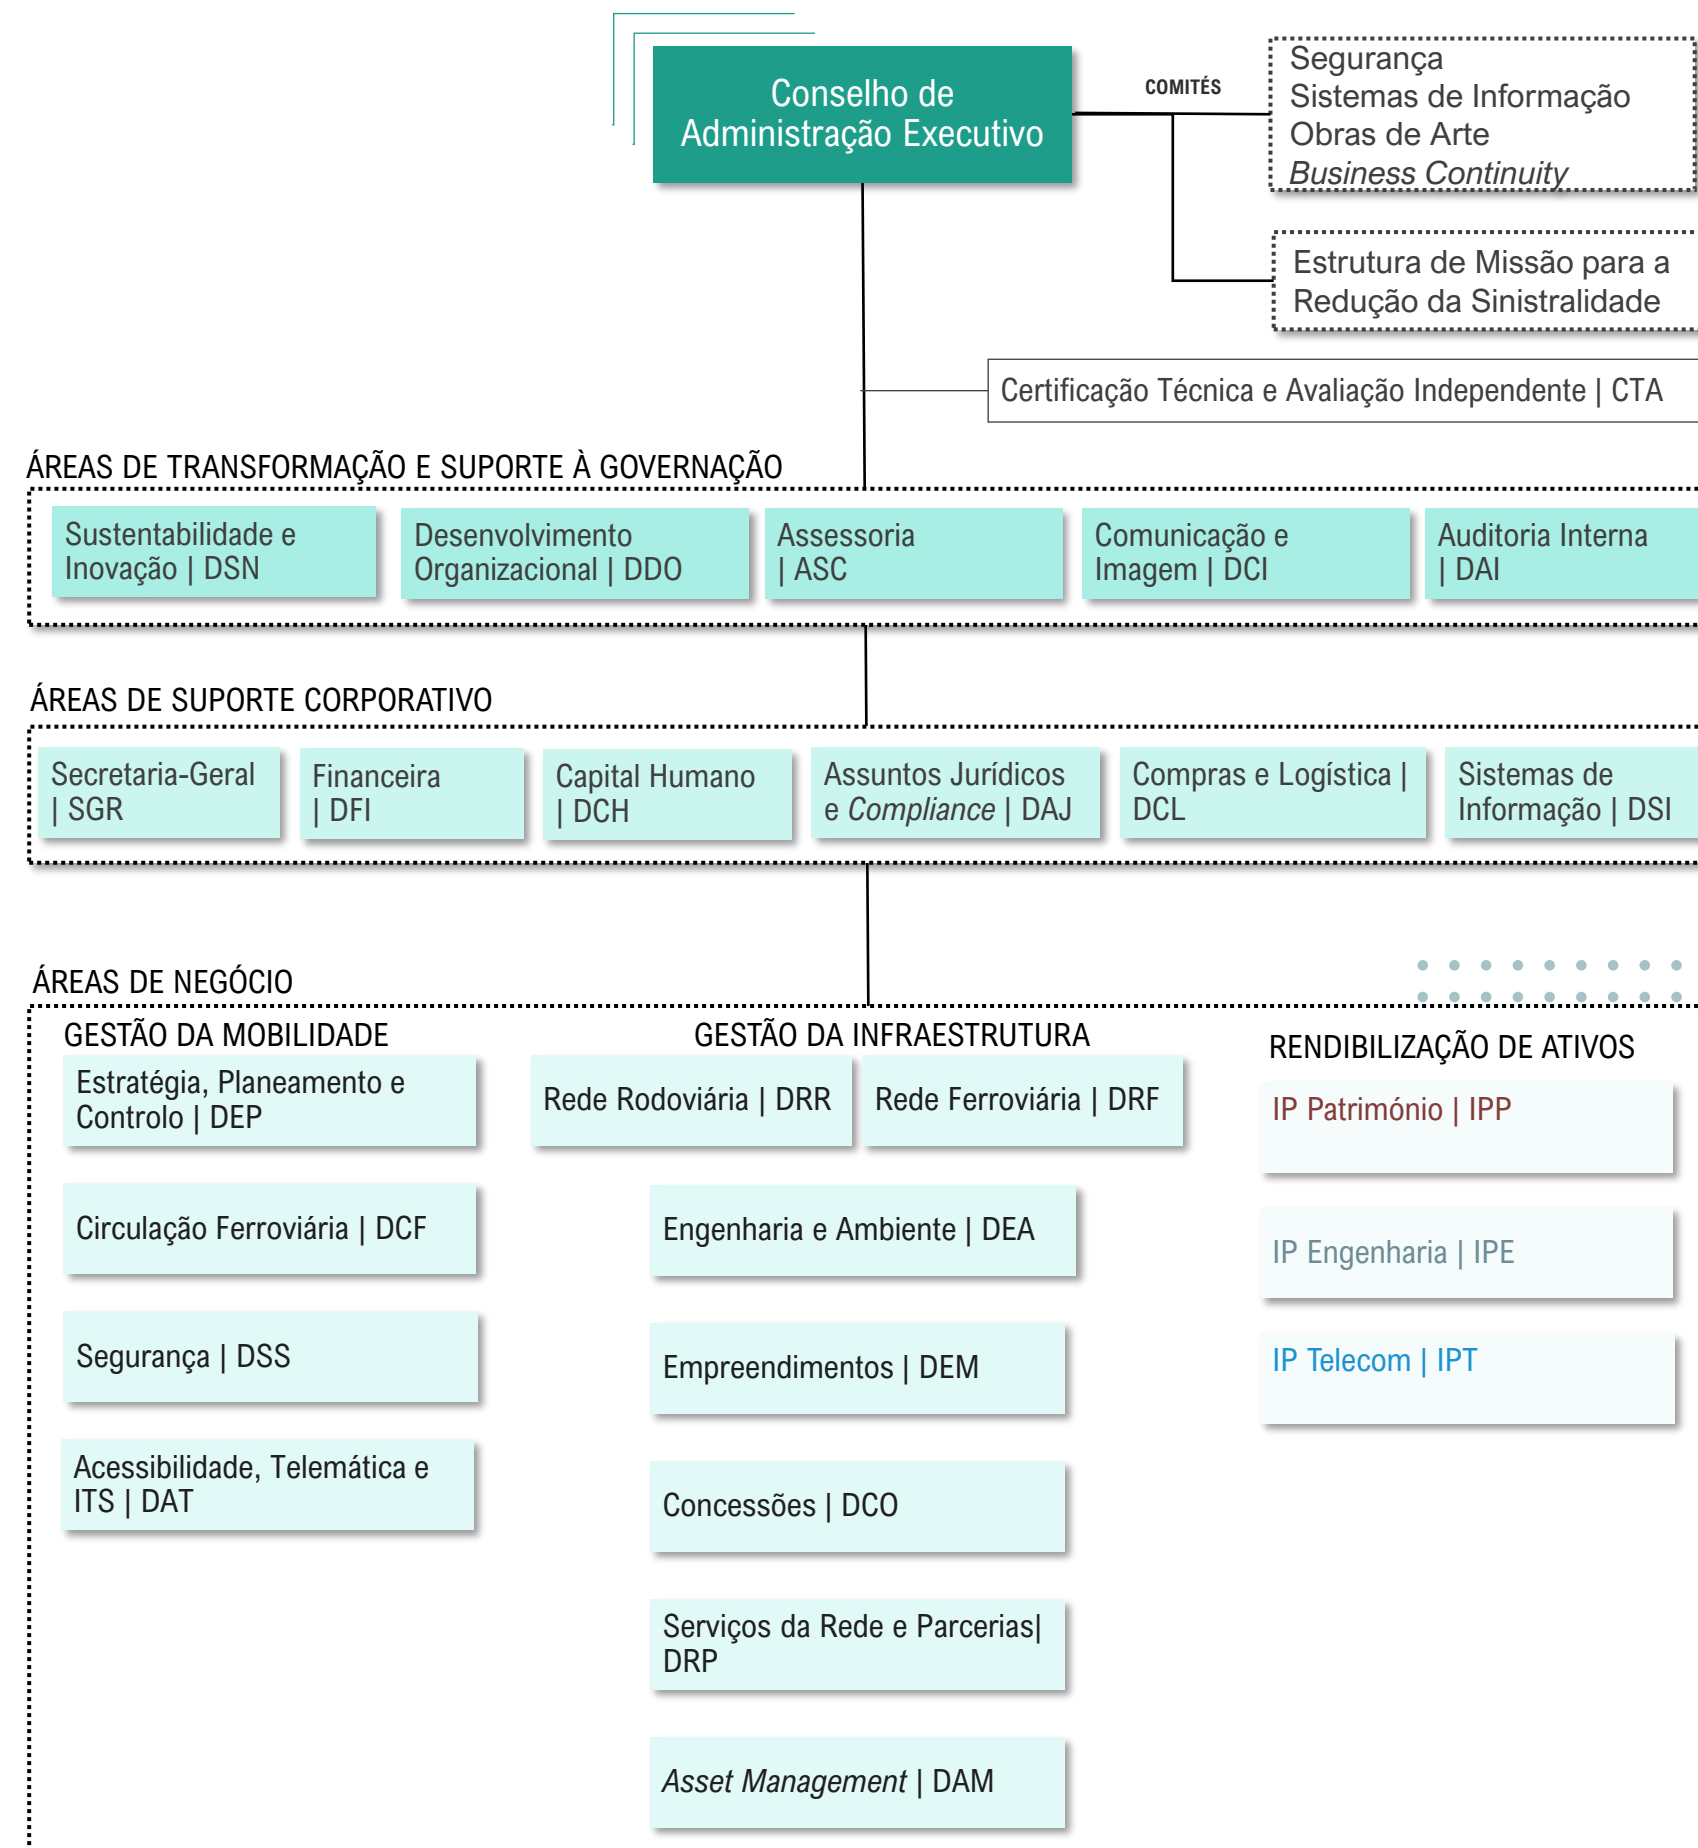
Conselho de Administração Executivo

COMITÉS

Segurança
Sistemas de Informação
Obras de Arte
*Business Continuity*

Estrutura de Missão para a Redução da Sinistralidade

Certificação Técnica e Avaliação Independente | CTA

ÁREAS DE TRANSFORMAÇÃO E SUPORTE À GOVERNAÇÃO

Sustentabilidade e Inovação | DSN

Desenvolvimento Organizacional | DDO

Assessoria | ASC

Comunicação e Imagem | DCI

Auditoria Interna | DAI

ÁREAS DE SUPORTE CORPORATIVO

Secretaria-Geral | SGR

Financeira | DFI

Capital Humano | DCH

Assuntos Jurídicos e *Compliance* | DAJ

Compras e Logística | DCL

Sistemas de Informação | DSI

ÁREAS DE NEGÓCIO

GESTÃO DA MOBILIDADE

Estratégia, Planeamento e Controlo | DEP

Circulação Ferroviária | DCF

Segurança | DSS

Acessibilidade, Telemática e ITS | DAT

GESTÃO DA INFRAESTRUTURA

Rede Rodoviária | DRR

Rede Ferroviária | DRF

Engenharia e Ambiente | DEA

Empreendimentos | DEM

Concessões | DCO

Serviços da Rede e Parcerias| DRP

*Asset Management* | DAM

RENDIBILIZAÇÃO DE ATIVOS

IP Património | IPP

IP Engenharia | IPE

IP Telecom | IPT